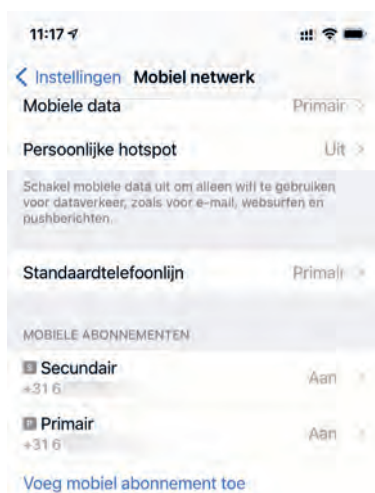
11:17

< Instellingen Mobiel netwerk

Mobiele data Primair >

Persoonlijke hotspot Uit >

Schakel mobiele data uit om alleen wifi te gebruiken voor dataverkeer, zoals voor e-mail, websurfen en pushberichten.

Standaardtelefoonlijn Primair >

MOBIELE ABONNEMENTEN

S Secundair
+31 6 Aan >

P Primair
+31 6 Aan >

Voeg mobiel abonnement toe